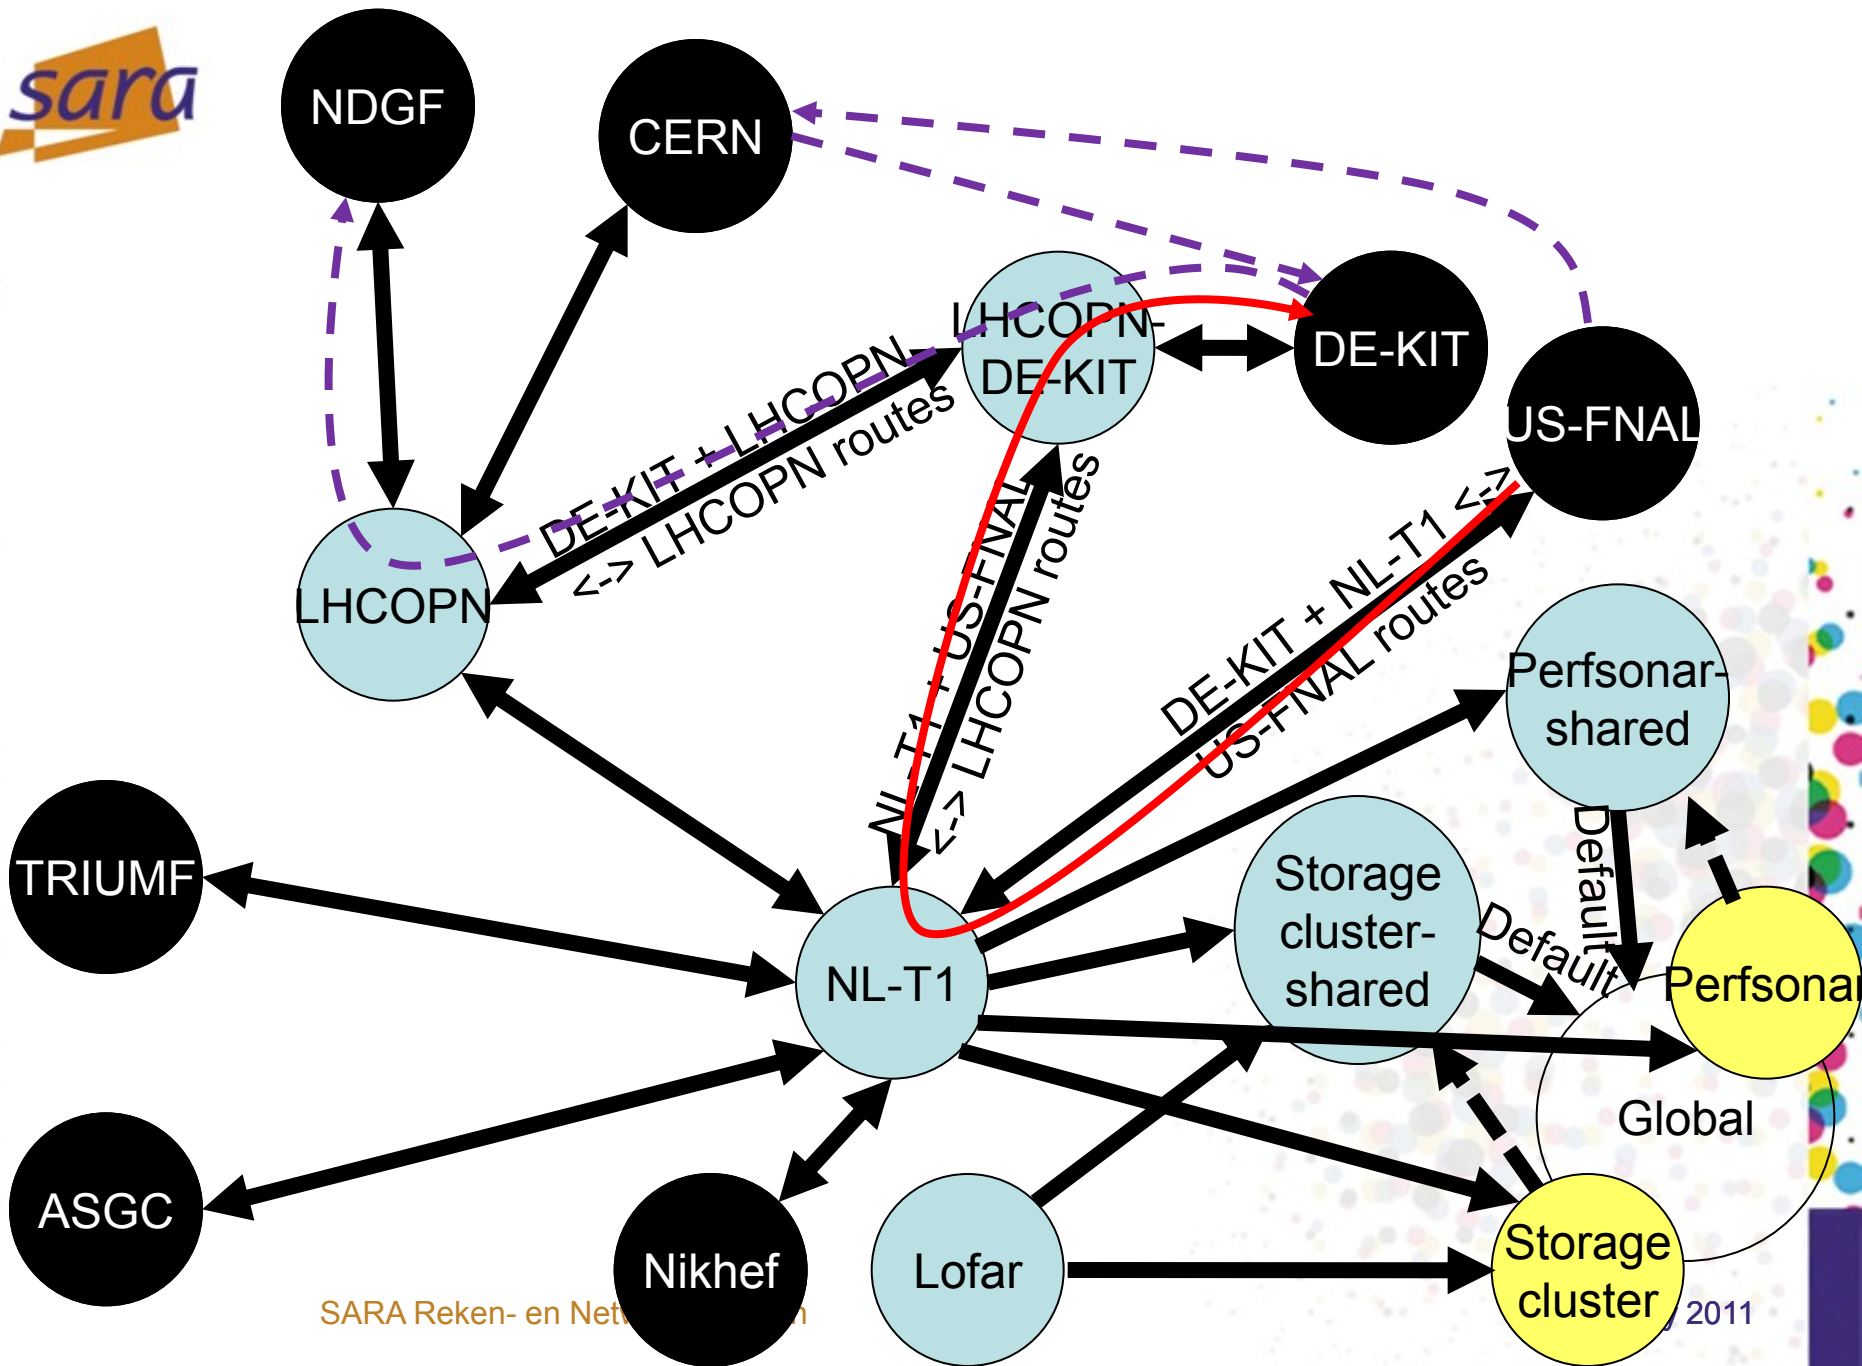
sara

NDGF

CERN

LHCOPN-DE-KIT

DE-KIT

US-FNAL

LHCOPN

DE-KIT + LHCOPN <-> LHCOPN routes

NL-T1 + US-FNAL <-> LHCOPN routes

DE-KIT + NL-T1 <-> US-FNAL routes

Perfsonar-shared

TRIUMF

NL-T1

Storage cluster-shared

Default

Default

Perfsonar

Global

ASGC

Nikhef

Lofar

Storage cluster

SARA Reken- en Net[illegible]

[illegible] 2011